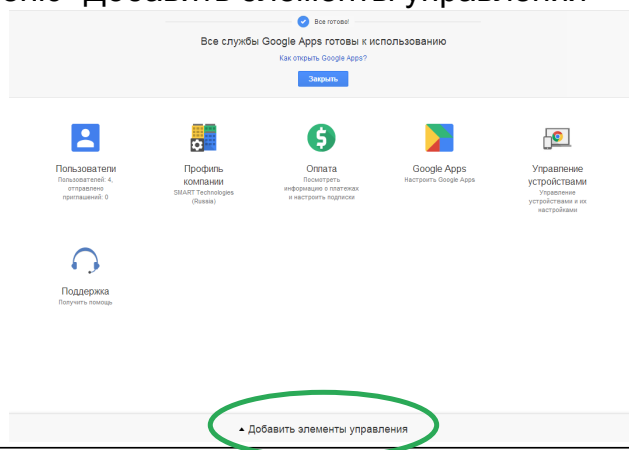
Все готово!

Все службы Google Apps готовы к использованию

Как открыть Google Apps?

Закрыть

Пользователи
Пользователей: 4, отправлено приглашений: 0

Профиль компании
SMART Technologies (Russia)

Оплата
Посмотреть информацию о платежах и настроить подписки

Google Apps
Настроить Google Apps

Управление устройствами
Управление устройствами и их настройками

Поддержка
Получить помощь

▲ Добавить элементы управления